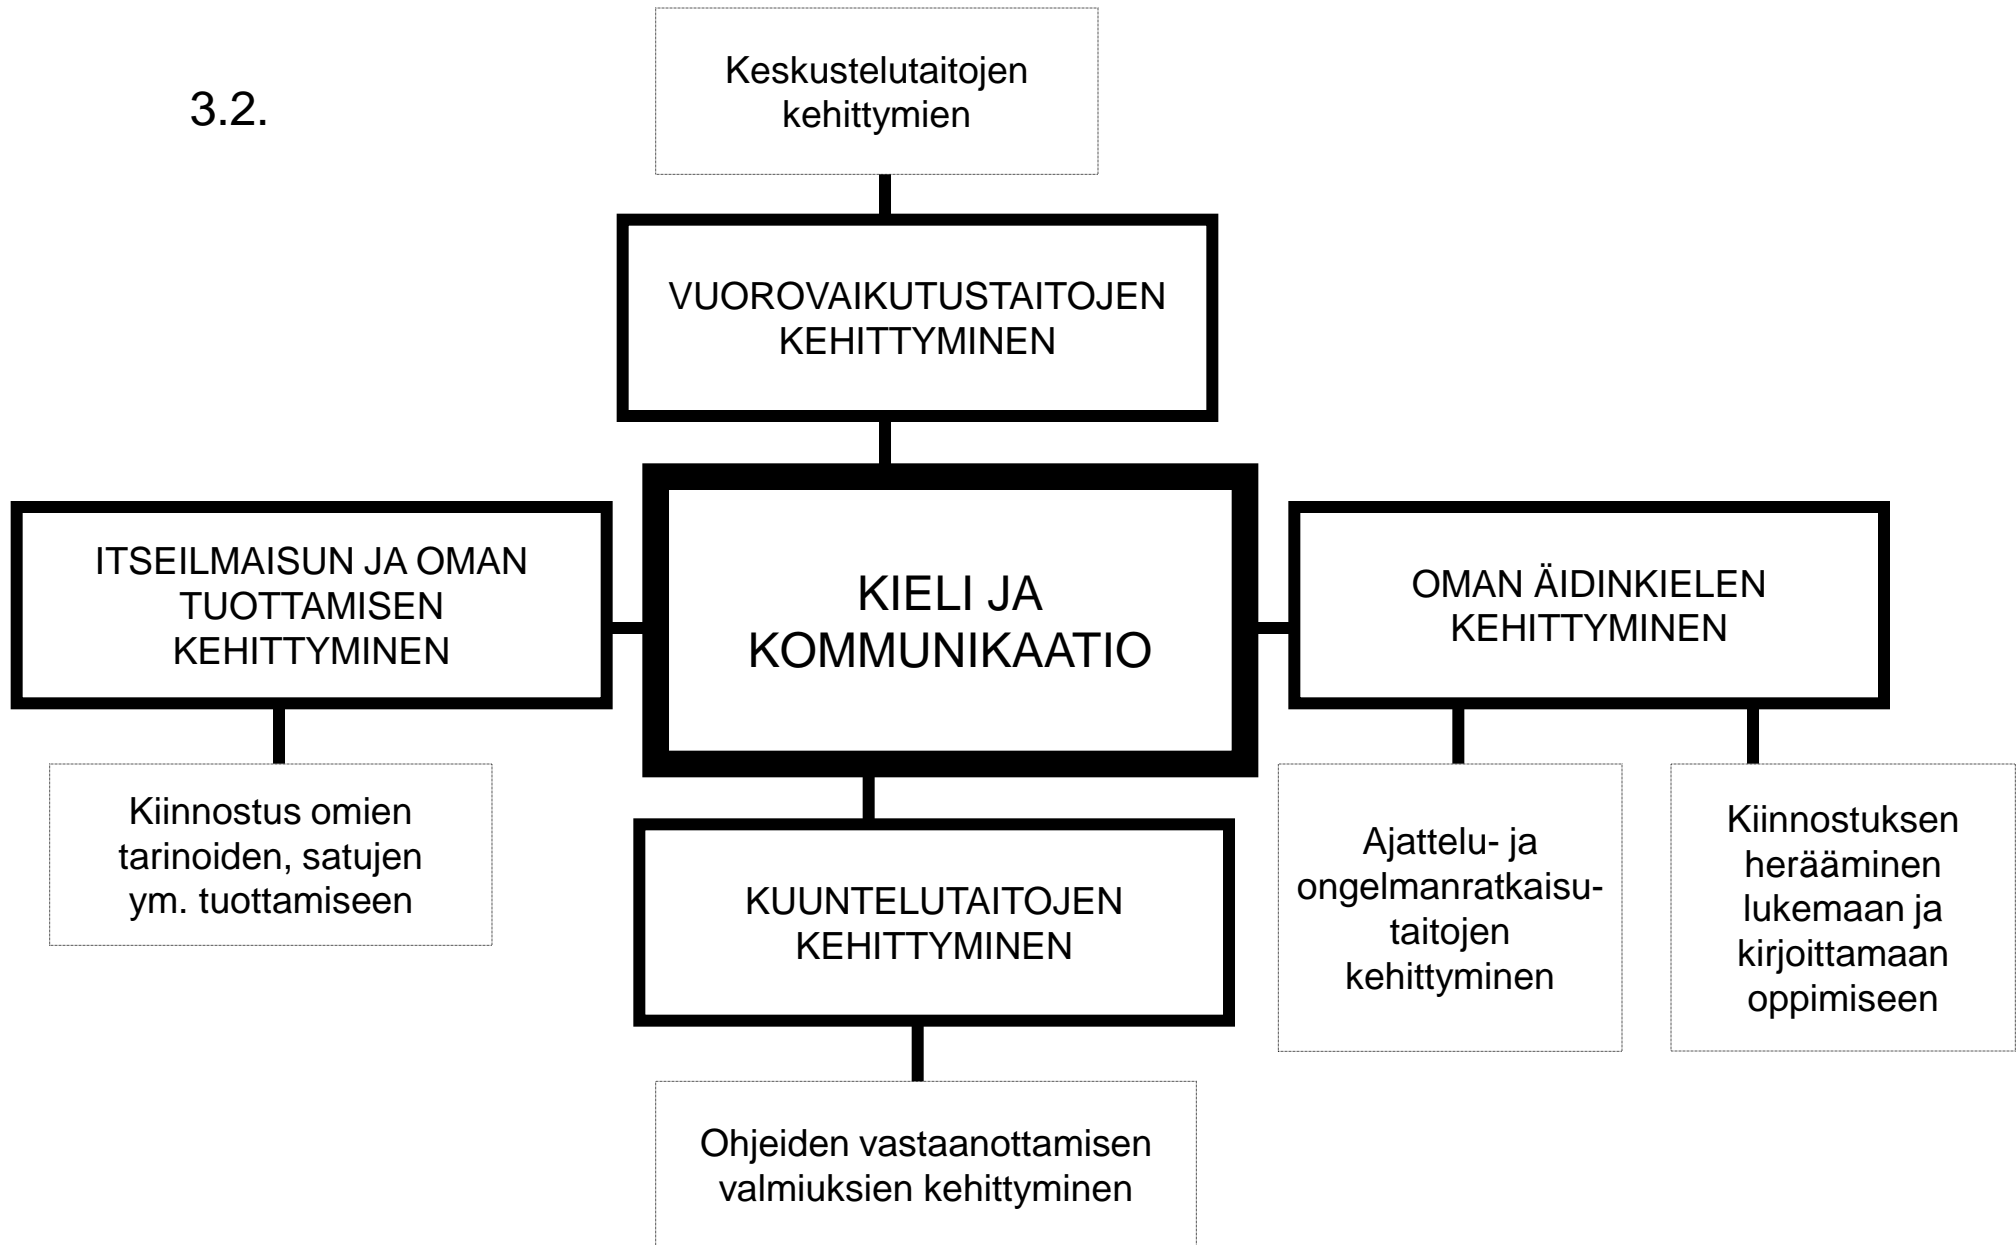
3.2.

Keskustelutaitojen kehittymien

VUOROVAIKUTUSTAITOJEN KEHITTYMINEN

ITSEILMAISUN JA OMAN TUOTTAMISEN KEHITTYMINEN

KIELI JA KOMMUNIKAATIO

OMAN ÄIDINKIELEN KEHITTYMINEN

Kiinnostus omien tarinoiden, satujen ym. tuottamiseen

KUUNTELUTAITOJEN KEHITTYMINEN

Ajattelu- ja ongelmanratkaisutaitojen kehittyminen

Kiinnostuksen herääminen lukemaan ja kirjoittamaan oppimiseen

Ohjeiden vastaanottamisen valmiuksien kehittyminen